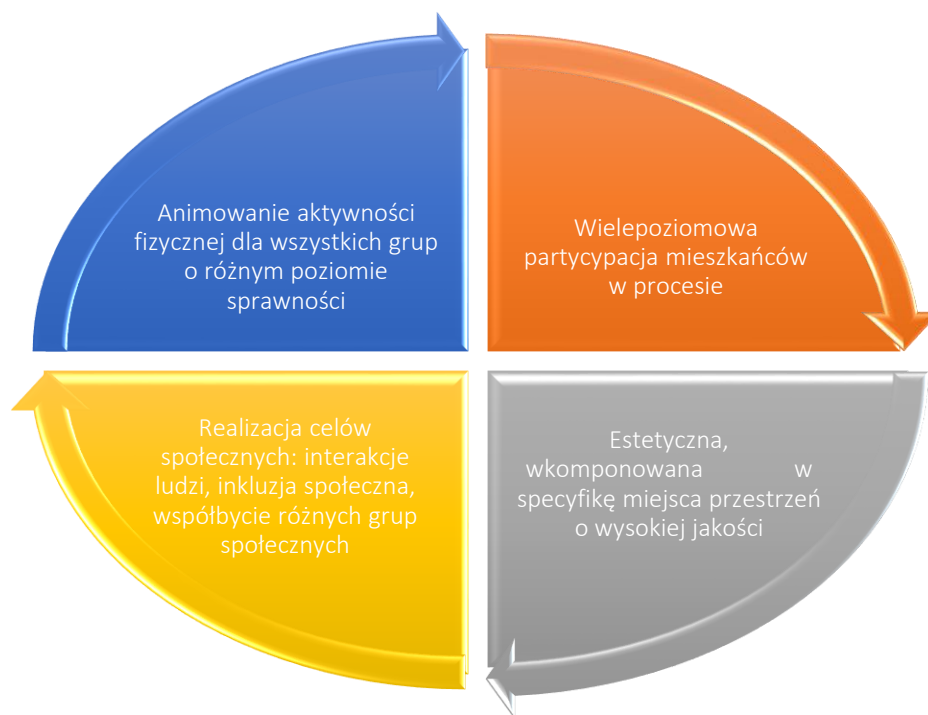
Animowanie aktywności fizycznej dla wszystkich grup o różnym poziomie sprawności

Wielepoziomowa partycypacja mieszkańców w procesie

Realizacja celów społecznych: interakcje ludzi, inkluzja społeczna, współbycie różnych grup społecznych

Estetyczna, wkomponowana w specyfikę miejsca przestrzeń o wysokiej jakości